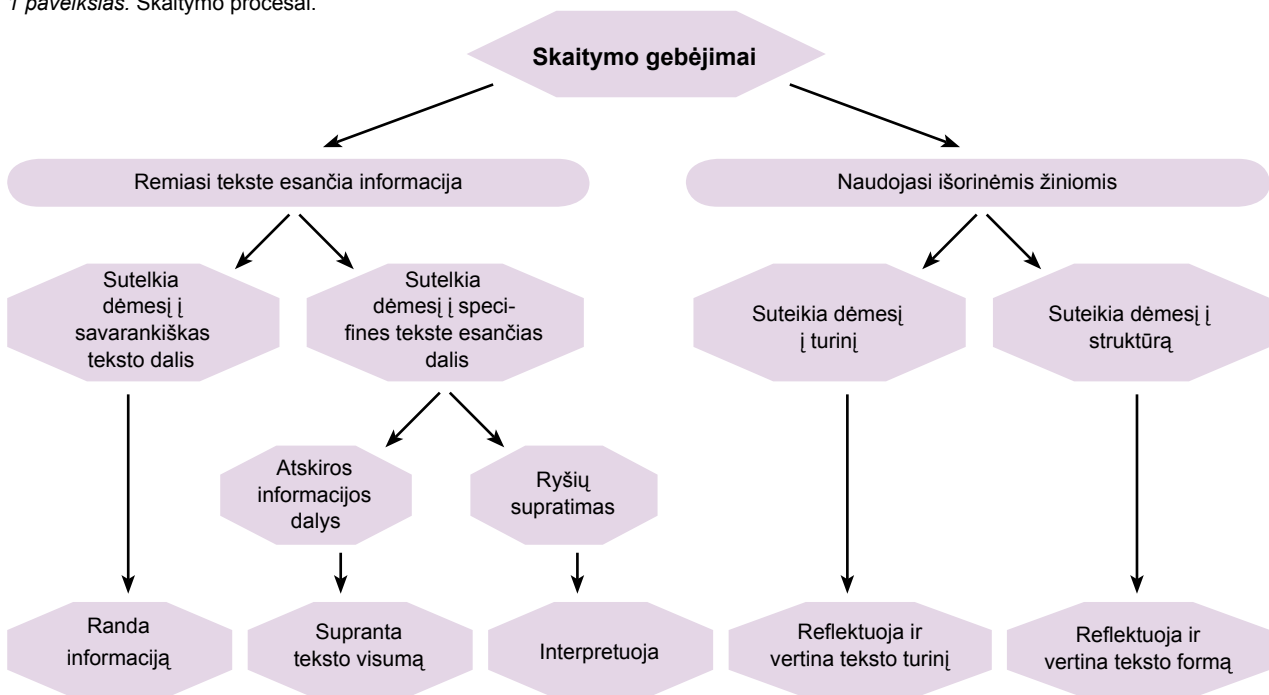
*1 paveikslas.* Skaitymo procesai.

**Skaitymo gebėjimai**

Remiasi tekste esančia informacija

Naudojasi išorinėmis žiniomis

Sutelkia dėmesį į savarankiškas teksto dalis

Sutelkia dėmesį į specifines tekste esančias dalis

Suteikia dėmesį į turinį

Suteikia dėmesį į struktūrą

Atskiros informacijos dalys

Ryšių supratimas

Randa informaciją

Supranta teksto visumą

Interpretuoja

Reflektuoja ir vertina teksto turinį

Reflektuoja ir vertina teksto formą